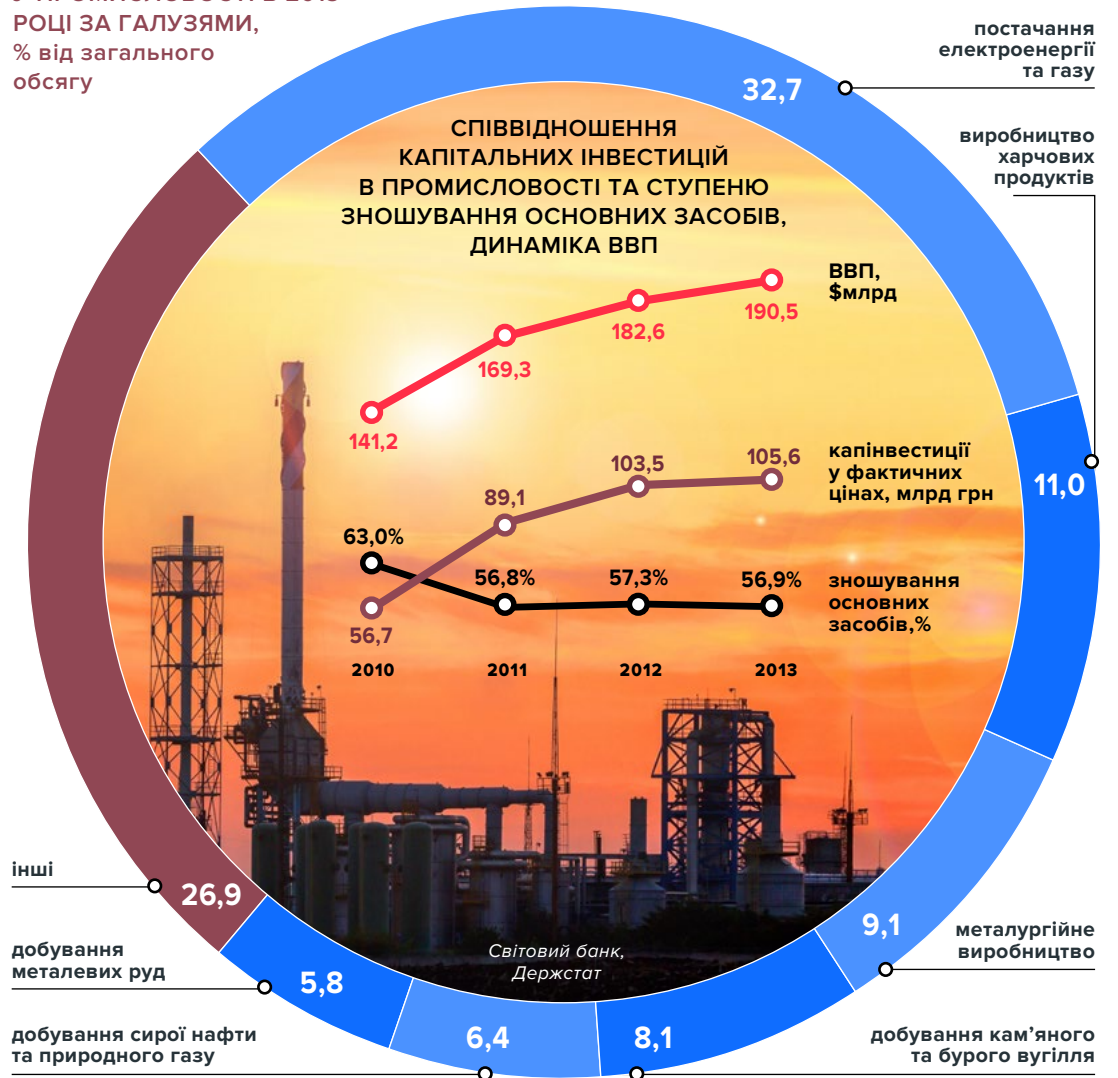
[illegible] РОЦІ ЗА ГАЛУЗЯМИ, % від загального обсягу

постачання електроенергії та газу

32,7

виробництво харчових продуктів

СПІВВІДНОШЕННЯ КАПІТАЛЬНИХ ІНВЕСТИЦІЙ В ПРОМИСЛОВОСТІ ТА СТУПЕНЮ ЗНОШУВАННЯ ОСНОВНИХ ЗАСОБІВ, ДИНАМІКА ВВП

ВВП, $млрд

141,2
169,3
182,6
190,5

капінвестиції у фактичних цінах, млрд грн

56,7
89,1
103,5
105,6

11,0

зношування основних засобів,%

63,0%
56,8%
57,3%
56,9%

2010
2011
2012
2013

інші

26,9

добування металевих руд

5,8

Світовий банк, Держстат

9,1

металургійне виробництво

добування сирої нафти та природного газу

6,4

8,1

добування кам'яного та бурого вугілля